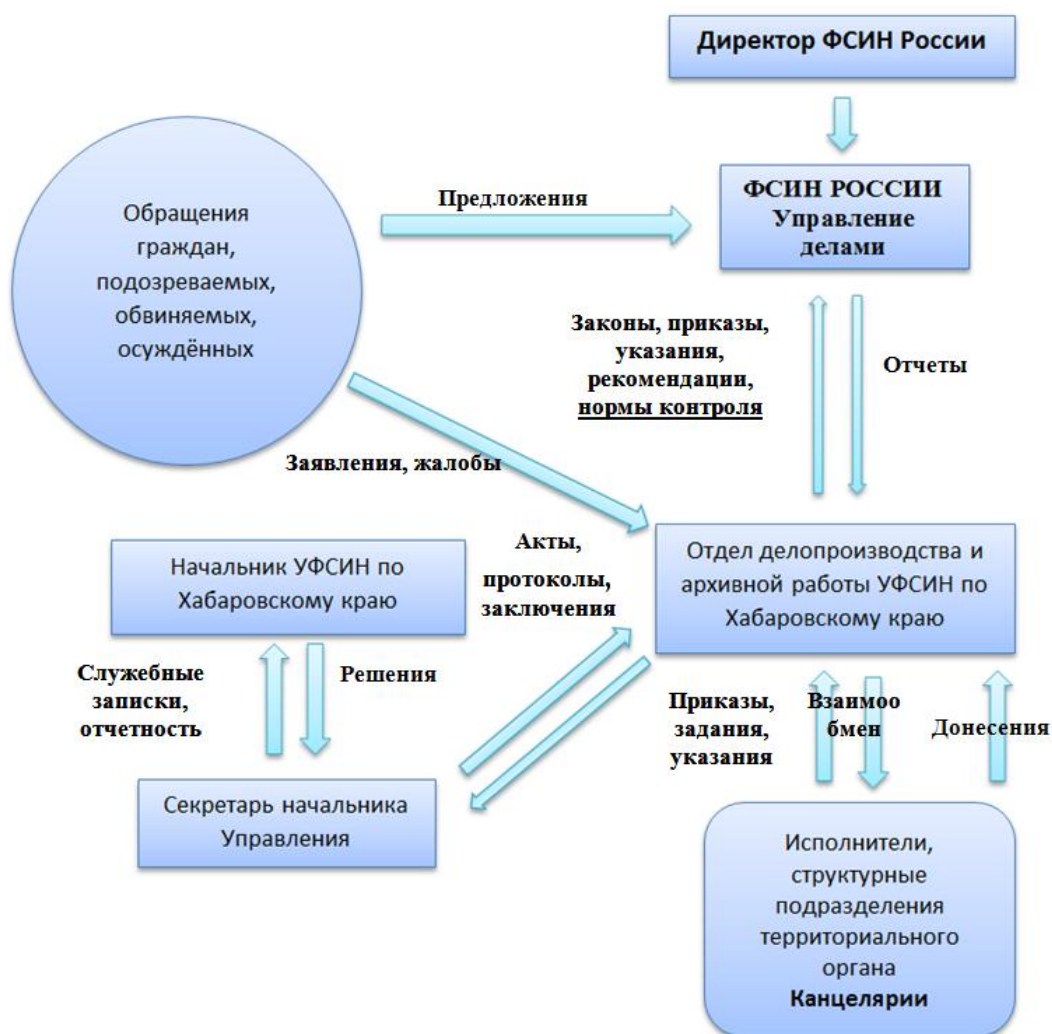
Директор ФСИН России

Обращения граждан, подозреваемых, обвиняемых, осуждённых

Предложения

ФСИН РОССИИ Управление делами

Законы, приказы, указания, рекомендации, нормы контроля

Отчеты

Заявления, жалобы

Начальник УФСИН по Хабаровскому краю

Акты, протоколы, заключения

Отдел делопроизводства и архивной работы УФСИН по Хабаровскому краю

Служебные записки, отчетность

Решения

Приказы, задания, указания

Взаимоо бмен

Донесения

Секретарь начальника Управления

Исполнители, структурные подразделения территориального органа Канцелярии